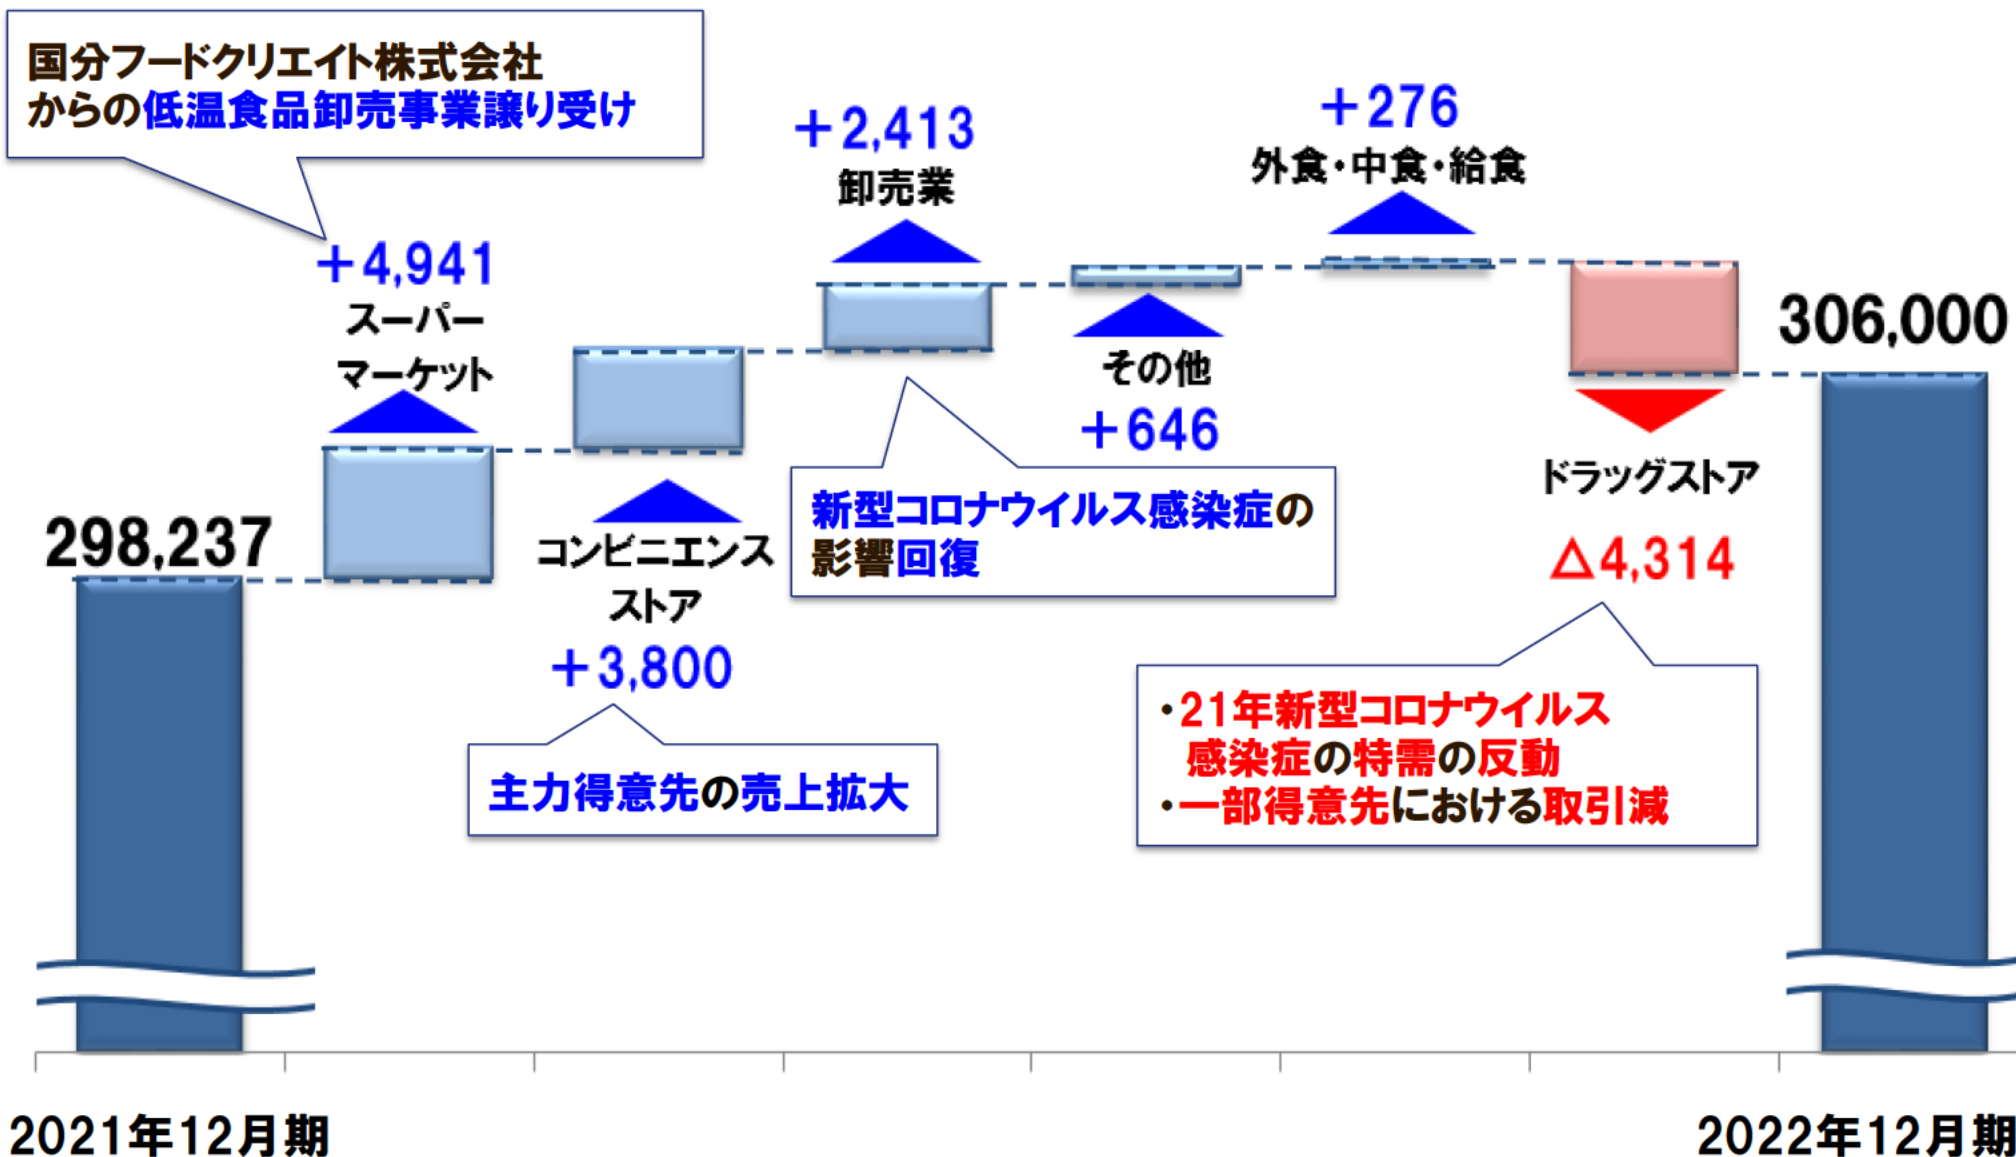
国分フードクリエイト株式会社
からの低温食品卸売事業譲り受け

＋4,941
スーパー
マーケット

298,237

コンビニエンス
ストア
＋3,800

主力得意先の売上拡大

＋2,413
卸売業

新型コロナウイルス感染症の
影響回復

その他
＋646

＋276
外食・中食・給食

306,000

ドラッグストア
△4,314

・21年新型コロナウイルス
感染症の特需の反動
・一部得意先における取引減

2021年12月期

2022年12月期